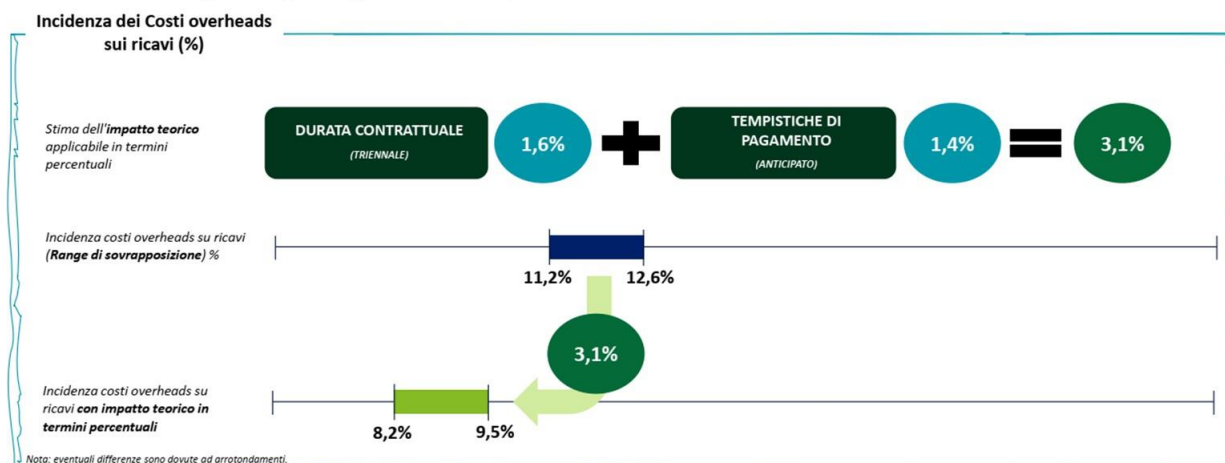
Incidenza dei Costi overheads sui ricavi (%)

Stima dell'**impatto teorico** applicabile in termini percentuali

DURATA CONTRATTUALE
(TRIENNALE)

1,6%

TEMPISTICHE DI PAGAMENTO
(ANTICIPATO)

1,4%

3,1%

Incidenza costi overheads su ricavi (**Range di sovrapposizione**) %

11,2%
12,6%

3,1%

Incidenza costi overheads su ricavi **con impatto teorico in termini percentuali**

8,2%
9,5%

Nota: eventuali differenze sono dovute ad arrotondamenti.